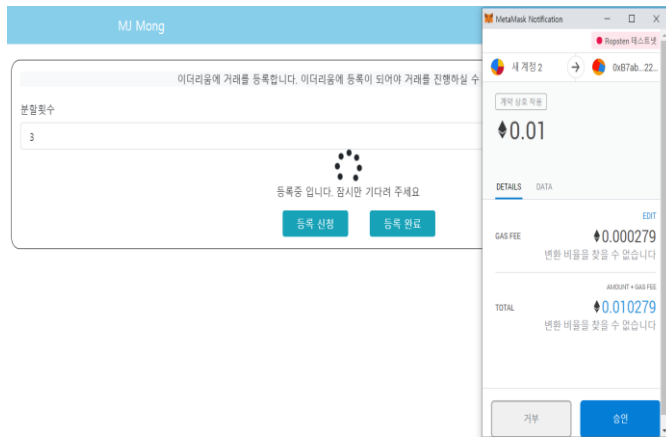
MJ Mong

이더리움에 거래를 등록합니다. 이더리움에 등록이 되어야 거래를 진행하실 수

분할횟수

3

등록중 입니다. 잠시만 기다려 주세요

등록 신청

등록 완료

MetaMask Notification

Ropsten 테스트넷

새 계정 2

0xB7ab...22...

계약 상호 작용

♦0.01

DETAILS

DATA

EDIT

GAS FEE

♦0.000279

변환 비율을 찾을 수 없습니다

AMOUNT + GAS FEE

TOTAL

♦0.010279

변환 비율을 찾을 수 없습니다

거부

승인